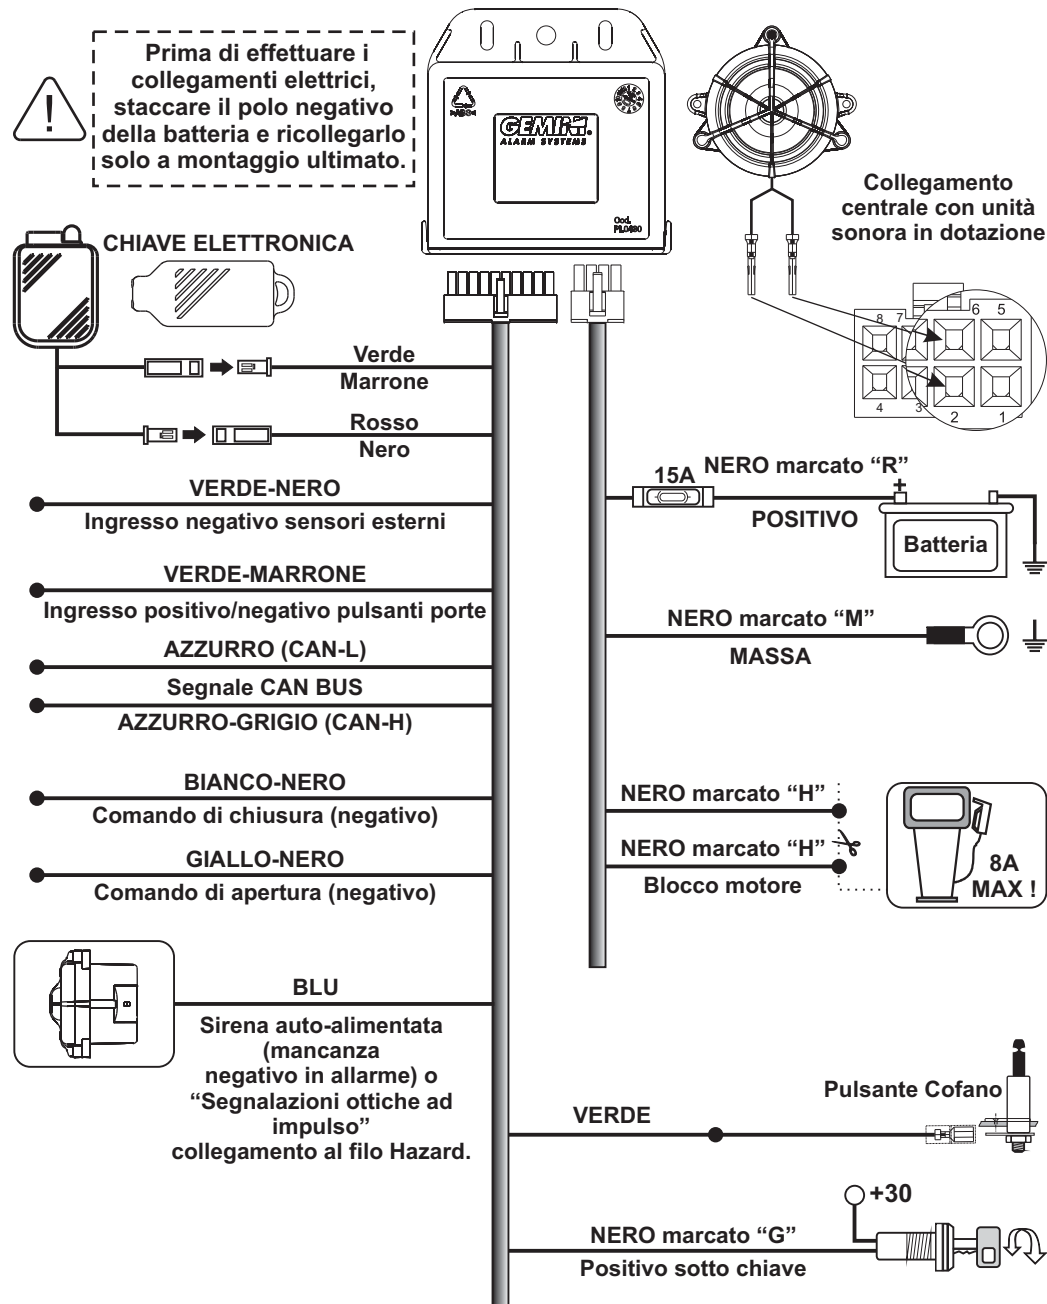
Prima di effettuare i collegamenti elettrici, staccare il polo negativo della batteria e ricollegarlo solo a montaggio ultimato.

GEMINI ALARM SYSTEMS

Cod. PL0480

Collegamento centrale con unità sonora in dotazione

8 7 6 5
4 3 2 1

CHIAVE ELETTRONICA

Verde
Marrone

Rosso
Nero

15A NERO marcato "R"
POSITIVO
+
Batteria

VERDE-NERO
Ingresso negativo sensori esterni

VERDE-MARRONE
Ingresso positivo/negativo pulsanti porte

NERO marcato "M"
MASSA

AZZURRO (CAN-L)
Segnale CAN BUS
AZZURRO-GRIGIO (CAN-H)

BIANCO-NERO
Comando di chiusura (negativo)

GIALLO-NERO
Comando di apertura (negativo)

NERO marcato "H"
NERO marcato "H"
Blocco motore

8A MAX !

BLU
Sirena auto-alimentata (mancanza negativo in allarme) o "Segnalazioni ottiche ad impulso" collegamento al filo Hazard.

Pulsante Cofano
VERDE

+30
NERO marcato "G"
Positivo sotto chiave